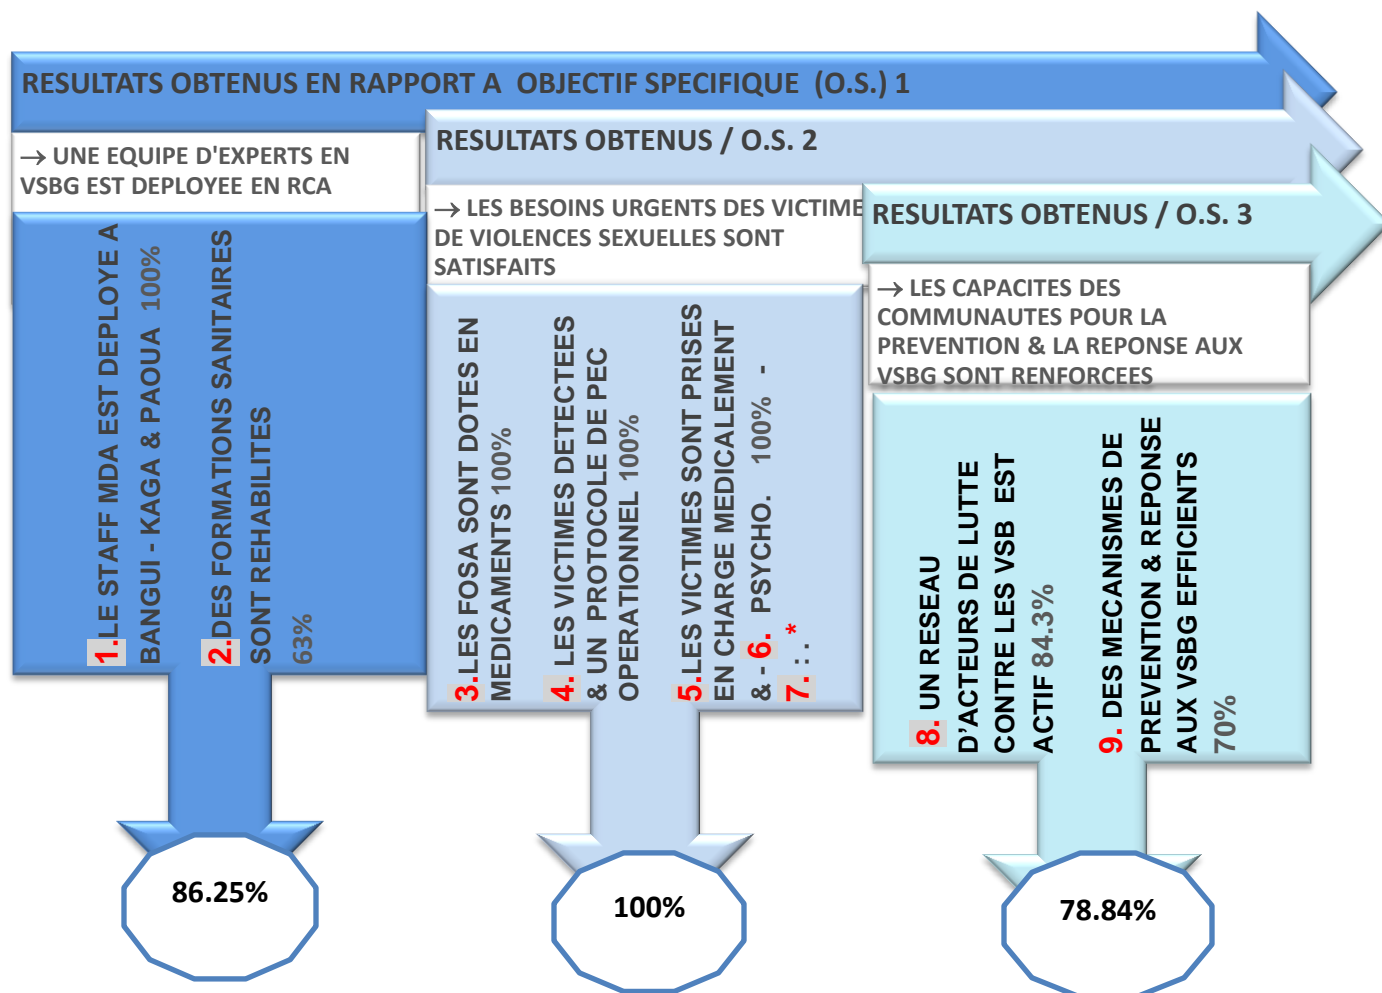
RESULTATS OBTENUS EN RAPPORT A OBJECTIF SPECIFIQUE (O.S.) 1

→ UNE EQUIPE D'EXPERTS EN VSBG EST DEPLOYEE EN RCA

1. LE STAFF MDA EST DEPLOYE A BANGUI - KAGA & PAOUA 100%

2. DES FORMATIONS SANITAIRES SONT REHABILITES 63%

86.25%

RESULTATS OBTENUS / O.S. 2

→ LES BESOINS URGENTS DES VICTIME DE VIOLENCES SEXUELLES SONT SATISFAITS

3. LES FOSA SONT DOTES EN MEDICAMENTS 100%

4. LES VICTIMES DETECTEES & UN PROTOCOLE DE PEC OPERATIONNEL 100%

5. LES VICTIMES SONT PRISES EN CHARGE MEDICALEMENT & - 6. PSYCHO. 100% - 7. : : *

100%

RESULTATS OBTENUS / O.S. 3

→ LES CAPACITES DES COMMUNAUTES POUR LA PREVENTION & LA REPONSE AUX VSBG SONT RENFORCEES

8. UN RESEAU D'ACTEURS DE LUTTE CONTRE LES VSB EST ACTIF 84.3%

9. DES MECANISMES DE PREVENTION & REPONSE AUX VSBG EFFICIENTS 70%

78.84%